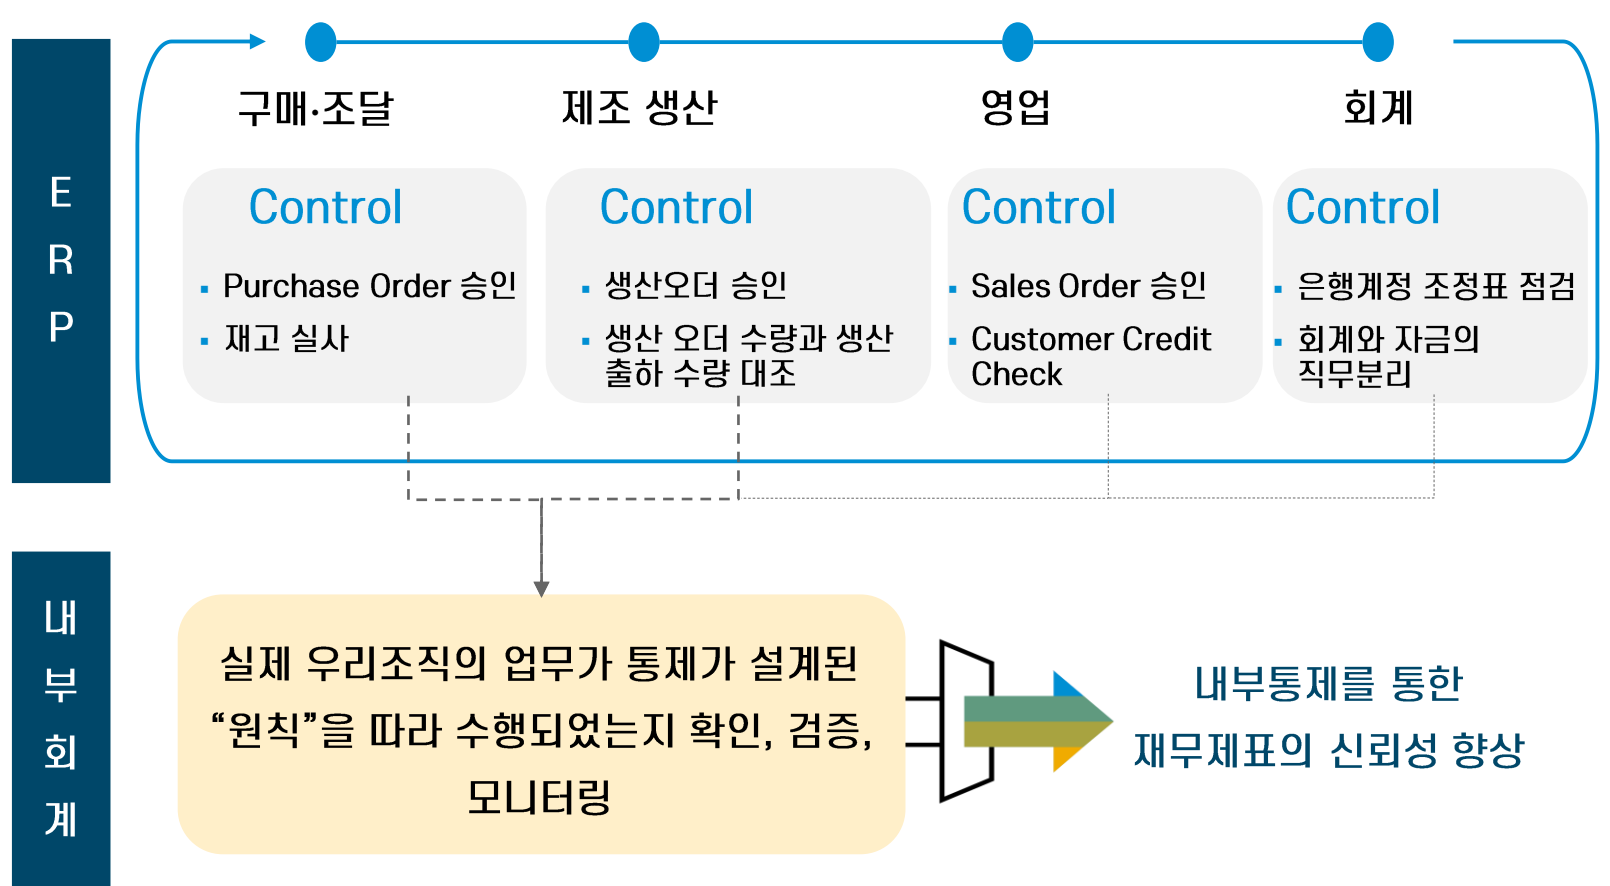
ERP

구매·조달

Control

- Purchase Order 승인
- 재고 실사

제조 생산

Control

- 생산오더 승인
- 생산 오더 수량과 생산 출하 수량 대조

영업

Control

- Sales Order 승인
- Customer Credit Check

회계

Control

- 은행계정 조정표 점검
- 회계와 자금의 직무분리

내부회계

실제 우리조직의 업무가 통제가 설계된 “원칙”을 따라 수행되었는지 확인, 검증, 모니터링

내부통제를 통한 재무제표의 신뢰성 향상